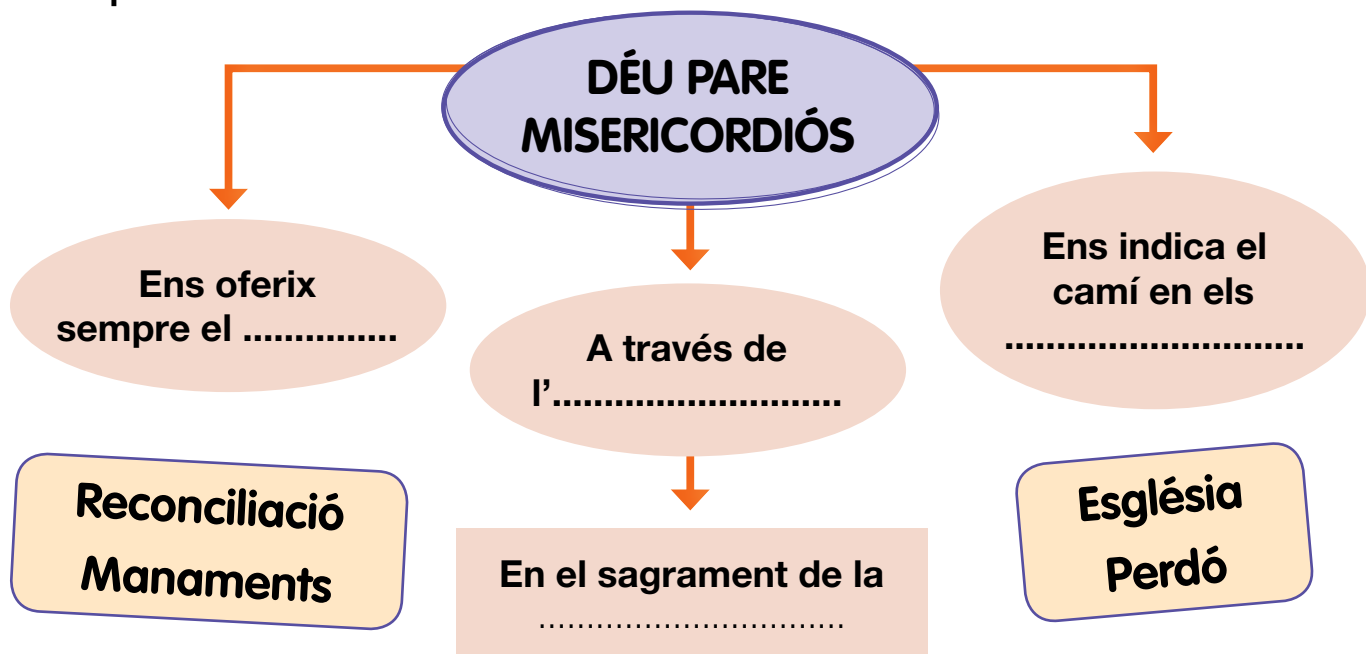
DÉU PARE MISERICORDIÓS

Ens oferix sempre el ..............

A través de l'..........................

Ens indica el camí en els ...........................

Reconciliació
Manaments

En el sagrament de la ...............................

Església
Perdó